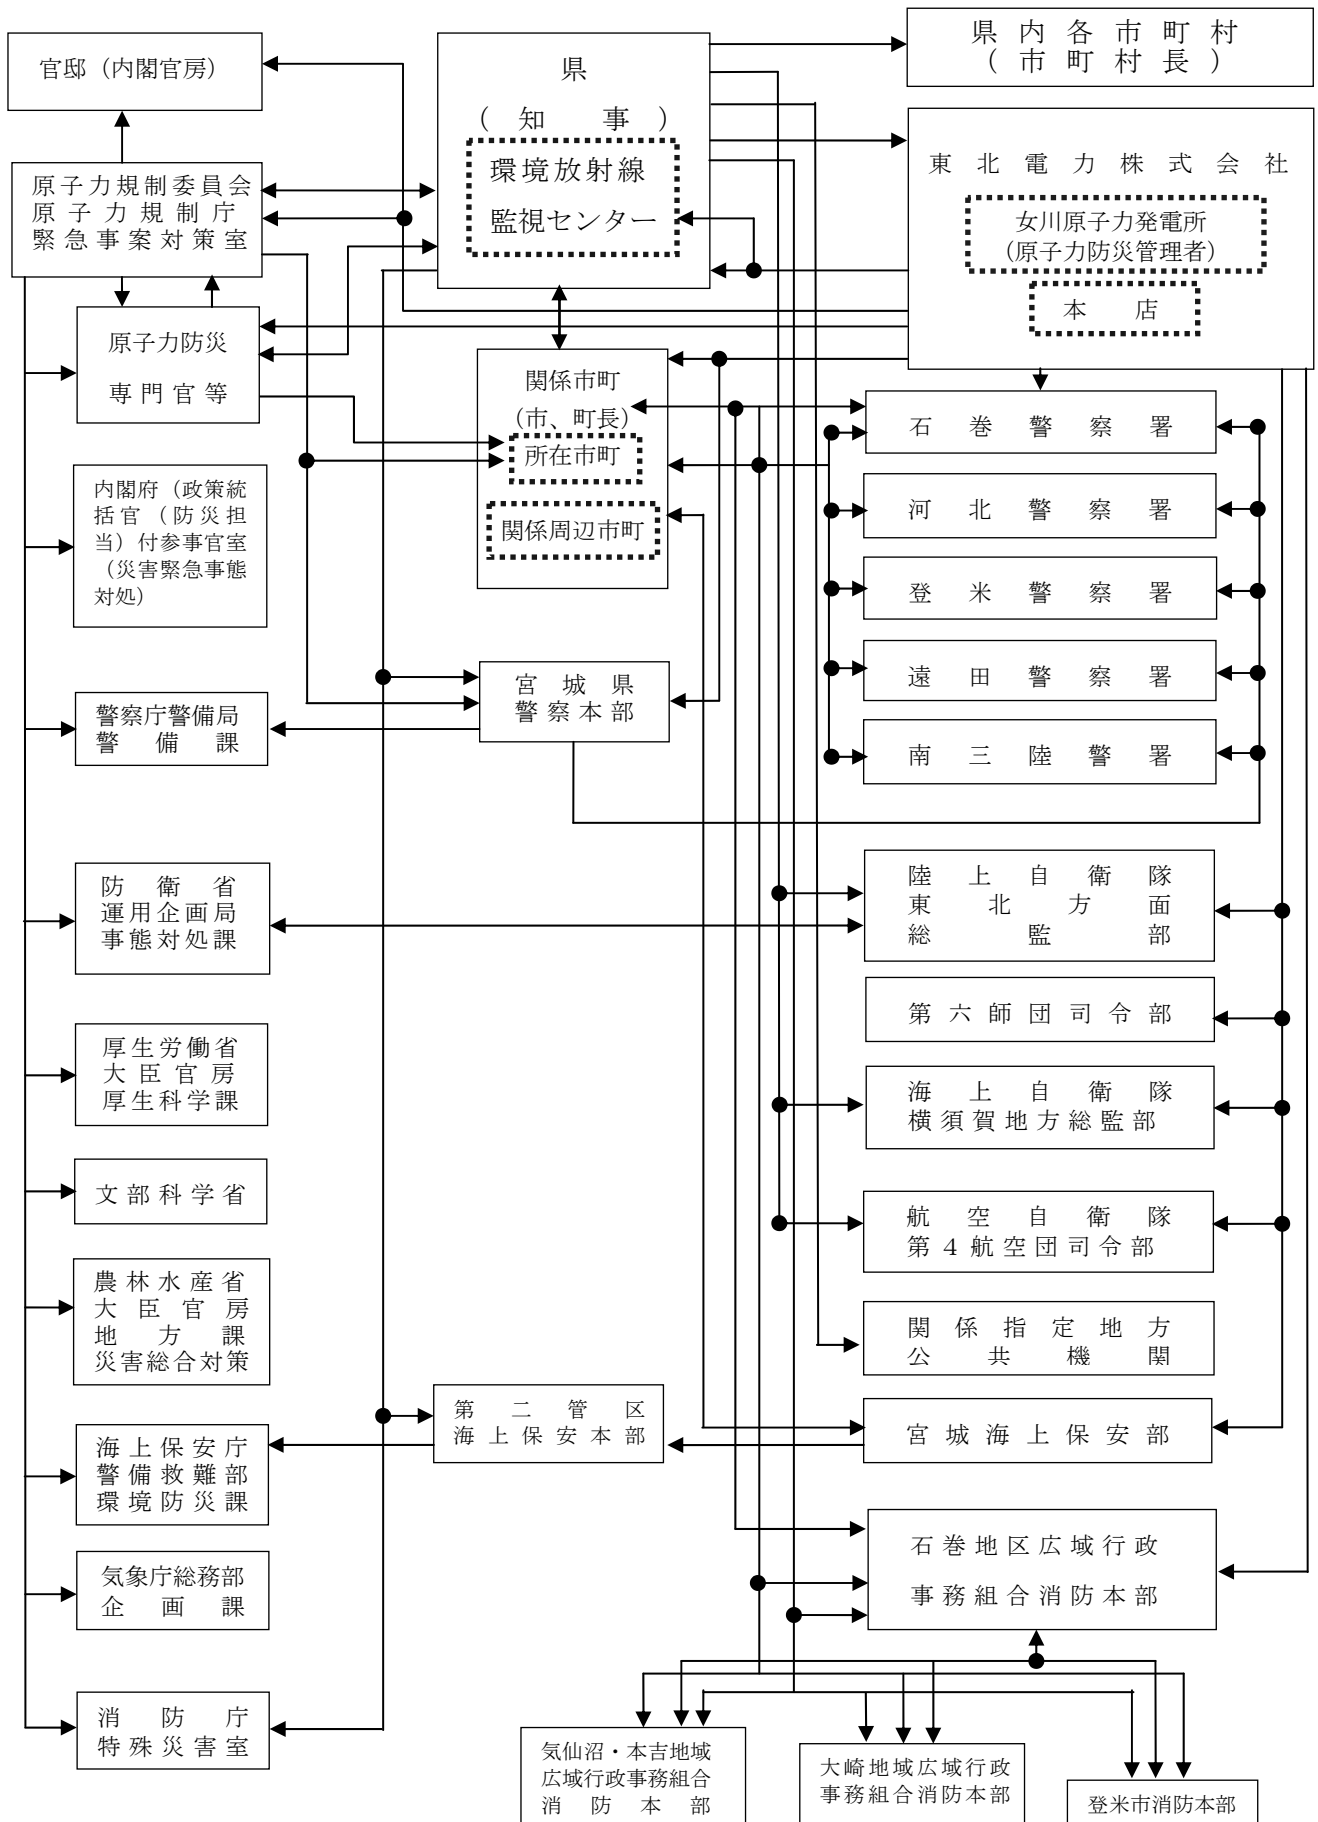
官邸（内閣官房）

県
（知事）
環境放射線
監視センター

県内各市町村
（市町村長）

東北電力株式会社
女川原子力発電所
(原子力防災管理者)
本店

原子力規制委員会
原子力規制庁
緊急事案対策室

原子力防災
専門官等

関係市町
(市、町長)
所在市町
関係周辺市町

石巻警察署
河北警察署
登米警察署
遠田警察署
南三陸警署

内閣府（政策統括官（防災担当）付参事官室（災害緊急事態対処）

宮城県
警察本部

警察庁警備局
警備課

防衛省
運用企画局
事態対処課

陸上自衛隊
東北方面
総監部

第六師団司令部

厚生労働省
大臣官房
厚生科学課

海上自衛隊
横須賀地方総監部

文部科学省

航空自衛隊
第4航空団司令部

農林水産省
大臣官房
地方課
災害総合対策

関係指定地方
公共機関

第二管区
海上保安本部

宮城海上保安部

海上保安庁
警備救難部
環境防災課

石巻地区広域行政
事務組合消防本部

気象庁総務部
企画課

消防庁
特殊災害室

気仙沼・本吉地域
広域行政事務組合
消防本部

大崎地域広域行政
事務組合消防本部

登米市消防本部